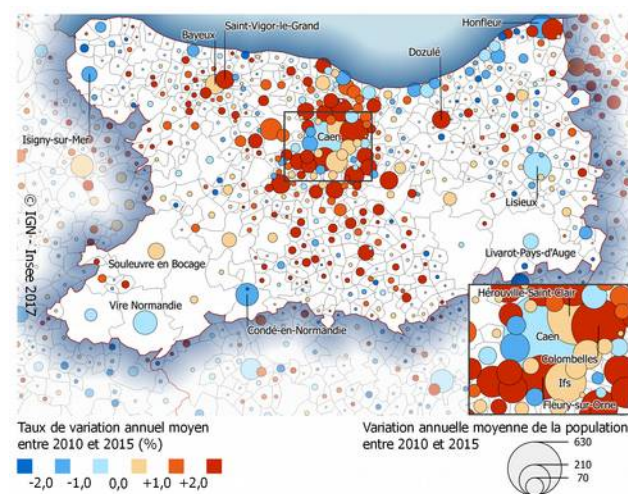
Bayeux
Saint-Vigor-le-Grand
Honfleur
Dozulé
Isigny-sur-Mer
Caen
Lisieux
© IGN - Insee 2017
Souleuvre en Bocage
Livarot-Pays-d'Auge
Vire Normandie
Condé-en-Normandie
Hérouville-Saint-Clair
Caen
Colombelles
Ifs
Fleury-sur-Orne

Taux de variation annuel moyen entre 2010 et 2015 (%)
-2,0 -1,0 0,0 +1,0 +2,0

Variation annuelle moyenne de la population entre 2010 et 2015
630
210
70